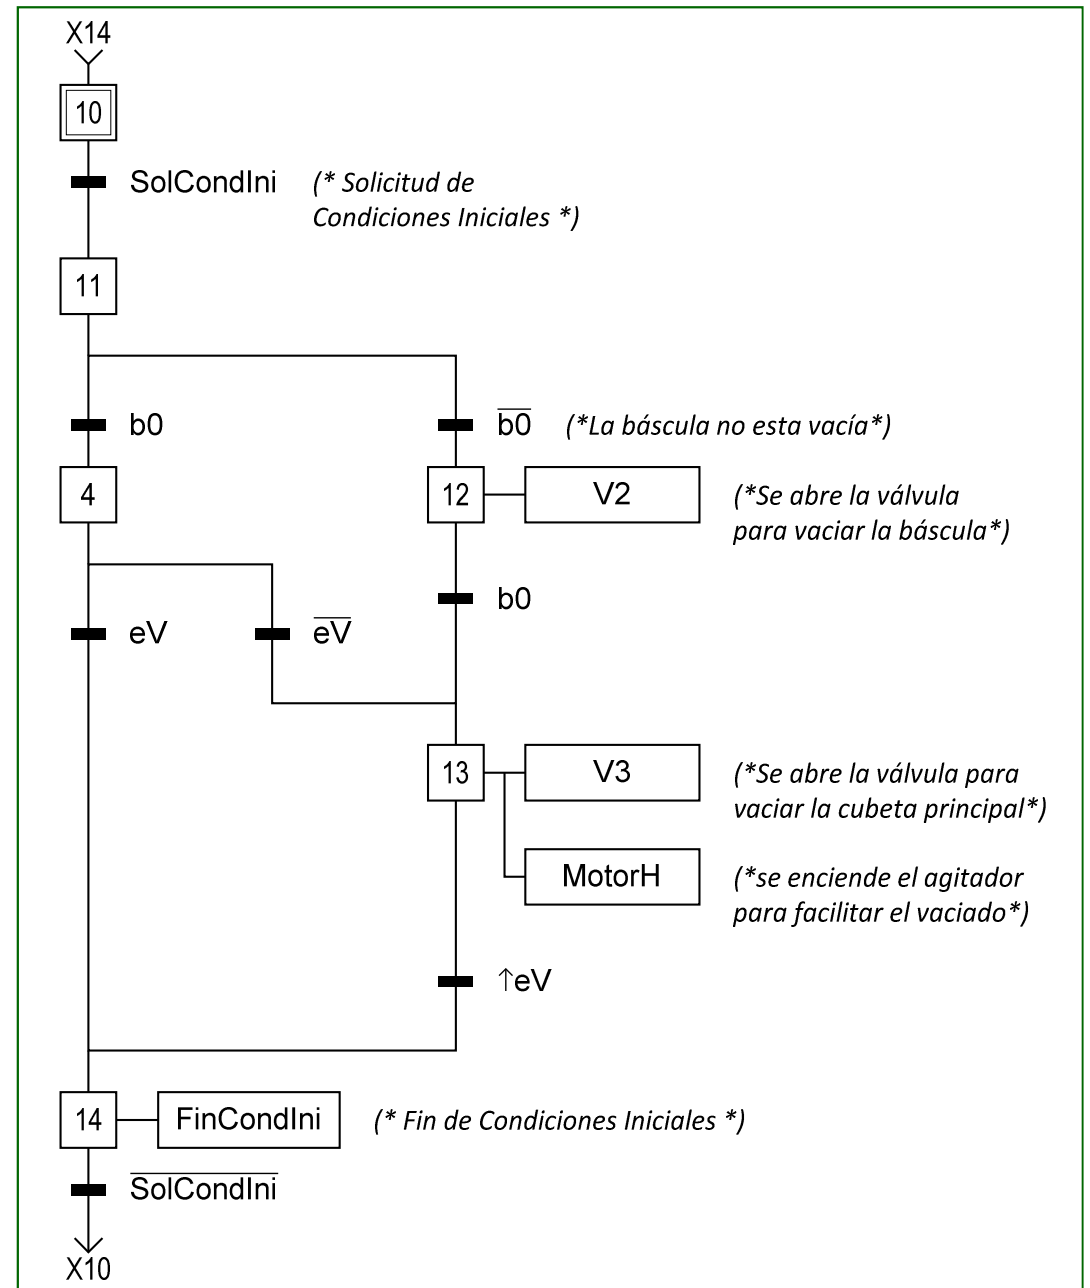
X14

10

SolCondIni (* Solicitud de Condiciones Iniciales *)

11

b0

$\overline{b0}$ (*La báscula no esta vacía*)

4

12 V2 (*Se abre la válvula para vaciar la báscula*)

b0

eV

$\overline{eV}$

13 V3 (*Se abre la válvula para vaciar la cubeta principal*)

MotorH (*se enciende el agitador para facilitar el vaciado*)

↑eV

14 FinCondIni (* Fin de Condiciones Iniciales *)

$\overline{SolCondIni}$

X10